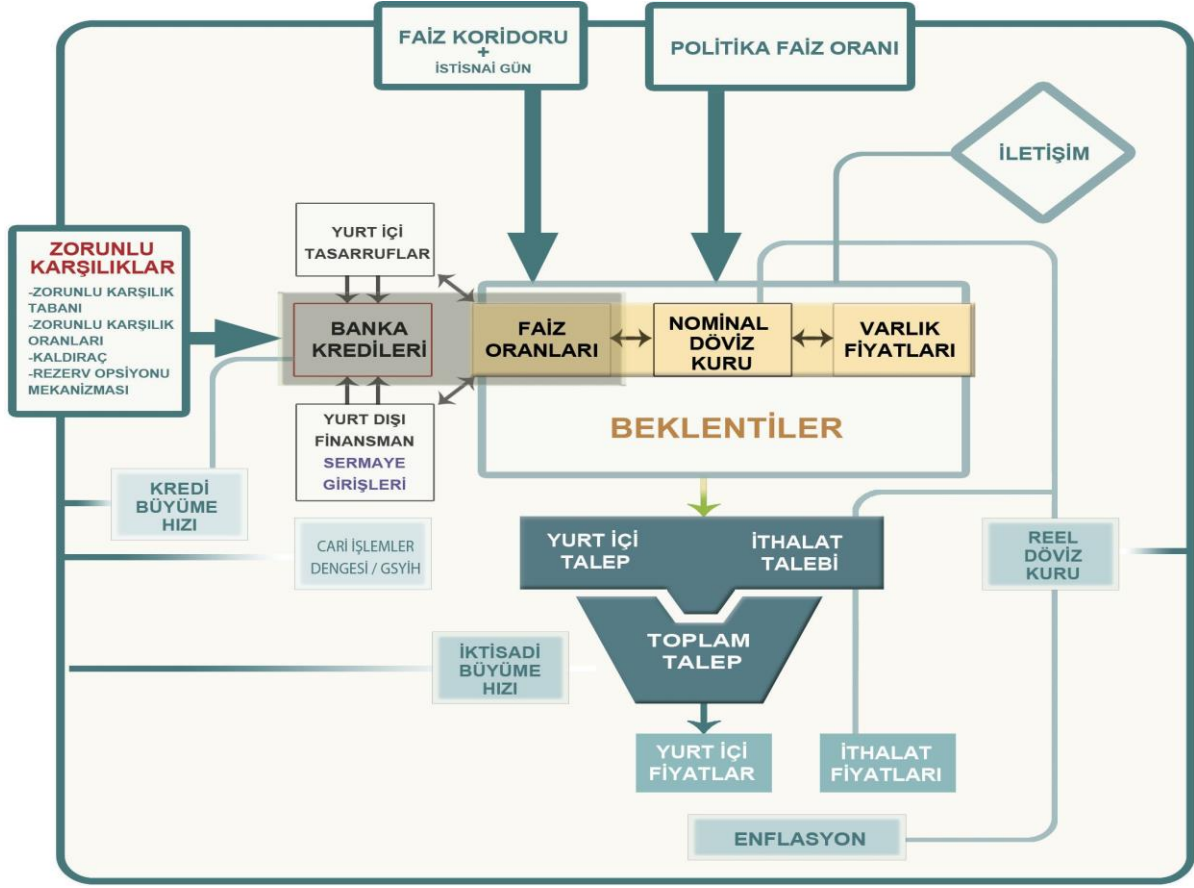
FAİZ KORİDORU
+
İSTİSNAİ GÜN

POLİTİKA FAİZ ORANI

İLETİŞİM

ZORUNLU KARŞILIKLAR
-ZORUNLU KARŞILIK TABANI
-ZORUNLU KARŞILIK ORANLARI
-KALDIRAÇ
-REZERV OPSİYONU MEKANİZMASI

YURT İÇİ TASARRUFLAR

BANKA KREDİLERİ

YURT DIŞI FİNANSMAN
SERMAYE GİRİŞLERİ

FAİZ ORANLARI

NOMİNAL DÖVİZ KURU

VARLIK FİYATLARI

BEKLENTİLER

KREDİ BÜYÜME HIZI

CARİ İŞLEMLER DENGESİ / GSYİH

YURT İÇİ TALEP

İTHALAT TALEBİ

REEL DÖVİZ KURU

TOPLAM TALEP

İKTİSADİ BÜYÜME HIZI

YURT İÇİ FİYATLAR

İTHALAT FİYATLARI

ENFLASYON